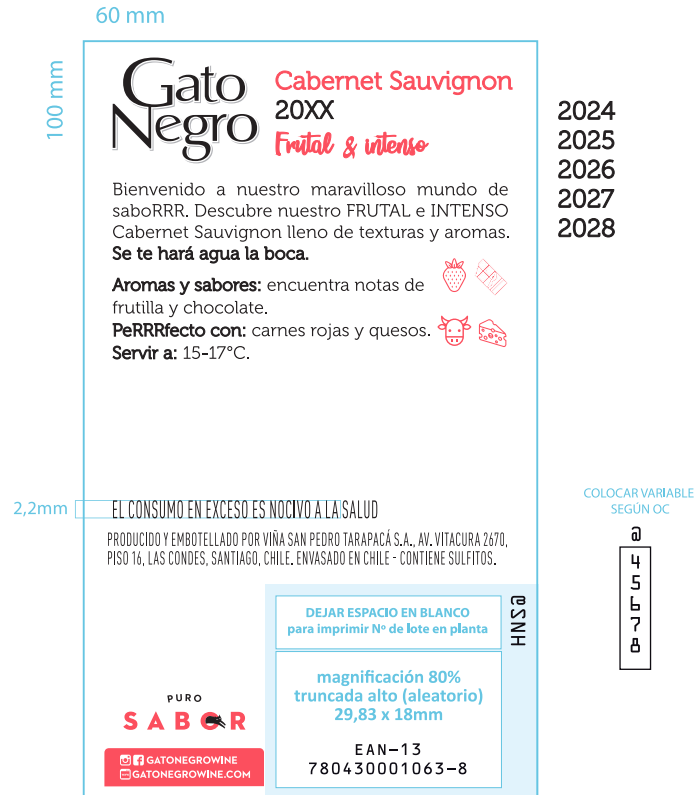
60 mm

100 mm

Gato Negro

Cabernet Sauvignon
20XX
Frutal & intenso

2024
2025
2026
2027
2028

Bienvenido a nuestro maravilloso mundo de saboRRR. Descubre nuestro FRUTAL e INTENSO Cabernet Sauvignon lleno de texturas y aromas. Se te hará agua la boca.

Aromas y sabores: encuentra notas de frutilla y chocolate.
PeRRRfecto con: carnes rojas y quesos.
Servir a: 15-17°C.

2,2mm

EL CONSUMO EN EXCESO ES NOCIVO A LA SALUD

PRODUCIDO Y EMBOTELLADO POR VIÑA SAN PEDRO TARAPACÁ S.A., AV. VITACURA 2670, PISO 16, LAS CONDES, SANTIAGO, CHILE. ENVASADO EN CHILE - CONTIENE SULFITOS.

COLOCAR VARIABLE SEGÚN OC

@
45678

HNS@

DEJAR ESPACIO EN BLANCO
para imprimir Nº de lote en planta

magnificación 80%
truncada alto (aleatorio)
29,83 x 18mm

EAN-13
780430001063-8

PURO
SABOR

GATONEGROWINE
GATONEGROWINE.COM